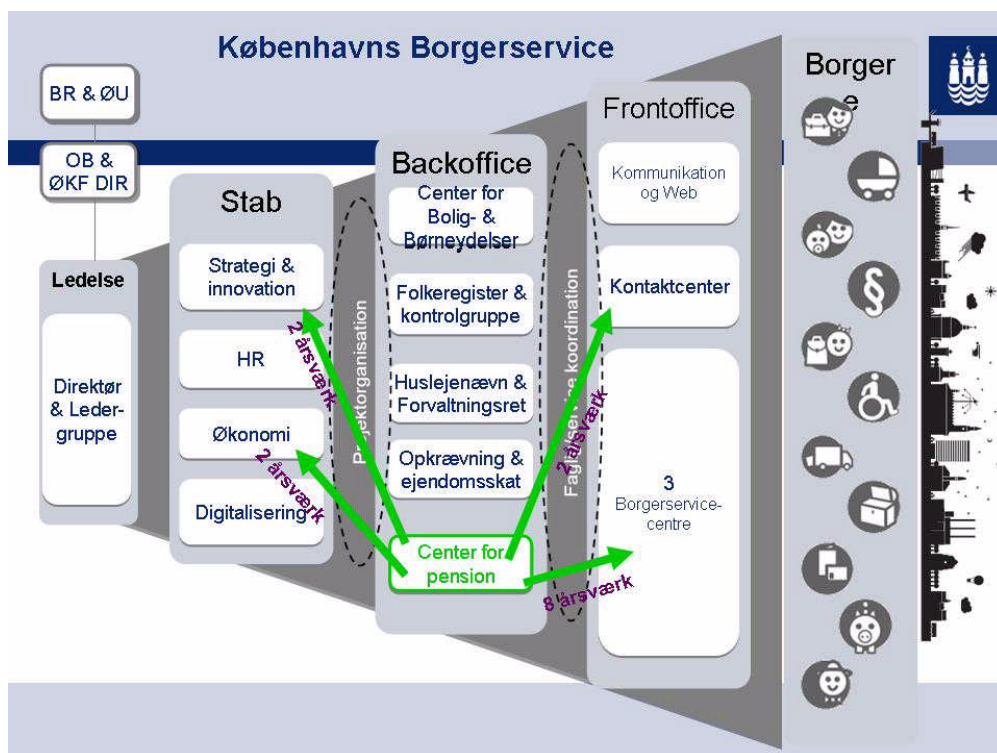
Københavns Borgerservice

BR & ØU

OB & ØKF DIR

Ledelse

Direktør & Leder-gruppe

Stab

Strategi & innovation

HR

Økonomi

Digitalisering

Projektorganisation

Backoffice

Center for Bolig- & Børneydelser

Folkeregister & kontrolgruppe

Huslejenævn & Forvaltningsret

Opkrævning & ejendomsskat

Center for pension

Faglig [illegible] koordination

Frontoffice

Kommunikation og Web

Kontaktcenter

3 Borgerservice-centre

Borger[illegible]

2 årsværk

2 årsværk

2 årsværk

8 årsværk